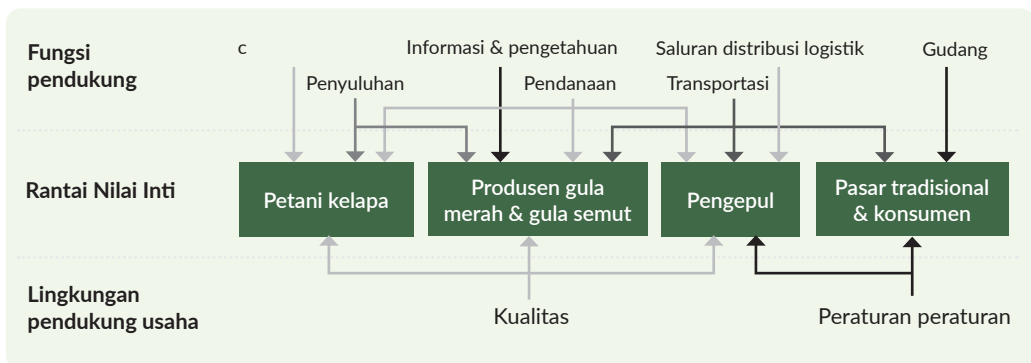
Fungsi pendukung

c

Informasi & pengetahuan

Saluran distribusi logistik

Gudang

Penyuluhan

Pendanaan

Transportasi

Rantai Nilai Inti

Petani kelapa

Produsen gula merah & gula semut

Pengepul

Pasar tradisional & konsumen

Lingkungan pendukung usaha

Kualitas

Peraturan peraturan